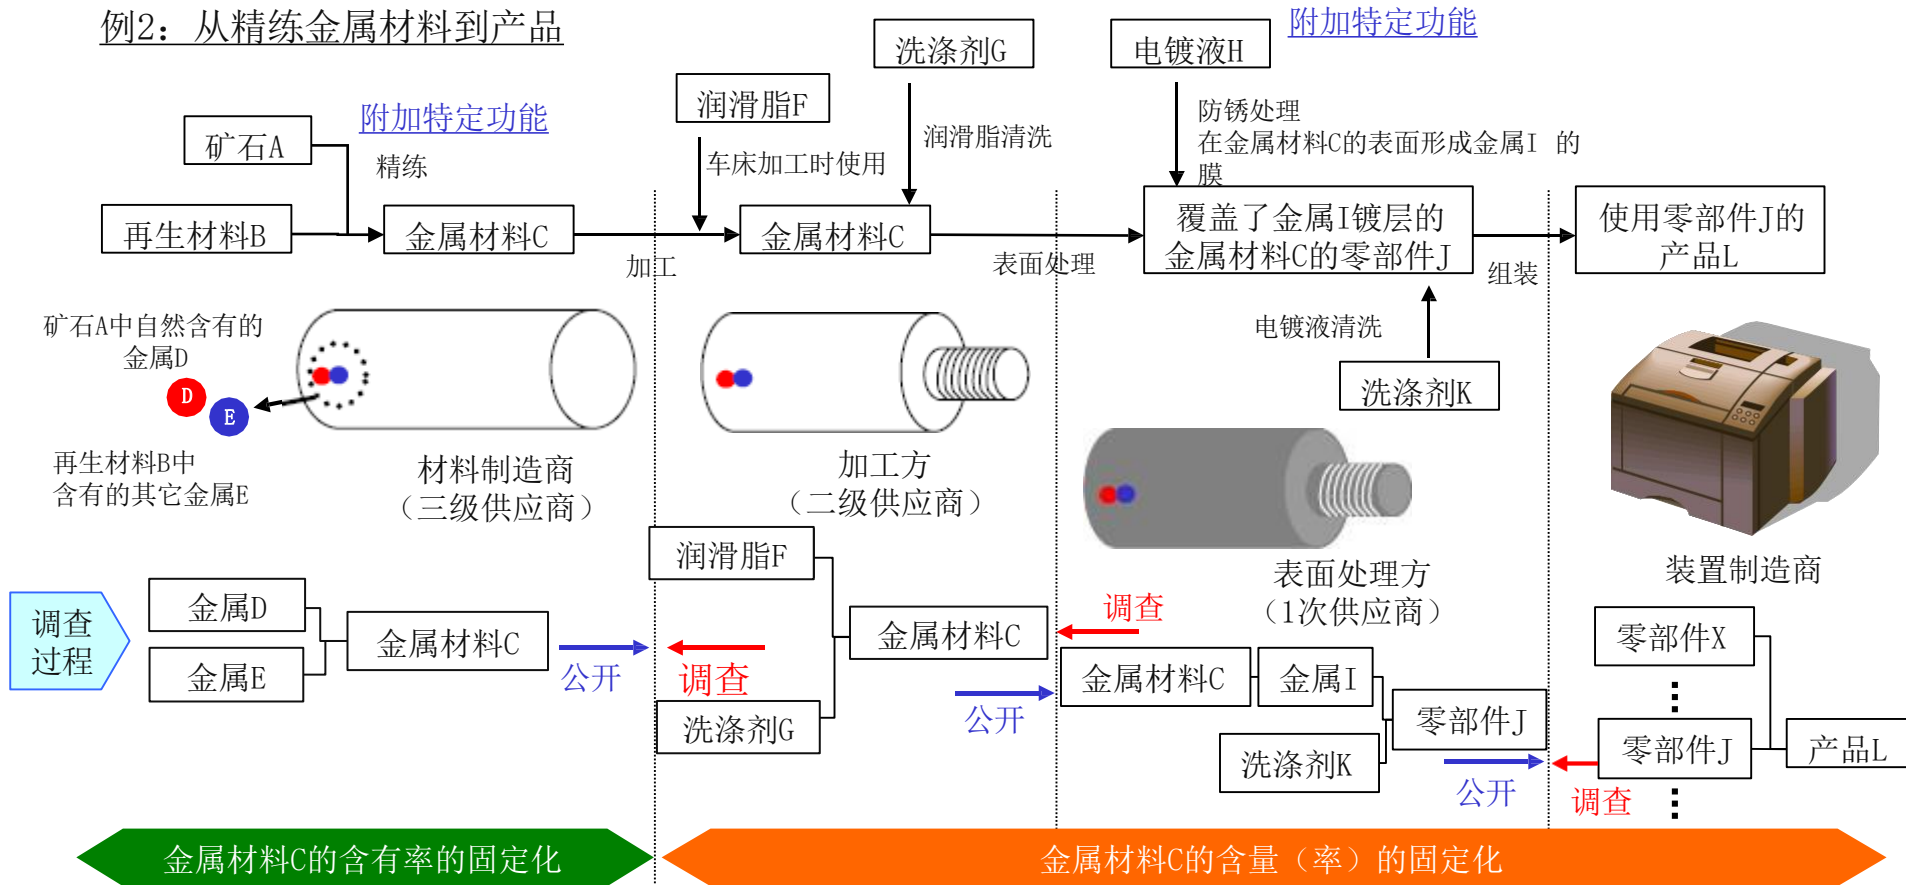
例2：从精练金属材料到产品

附加特定功能

矿石A
再生材料B
精练
金属材料C
加工
润滑脂F
车床加工时使用
洗涤剂G
润滑脂清洗
金属材料C
表面处理
电镀液H
附加特定功能
防锈处理
在金属材料C的表面形成金属I 的膜
覆盖了金属I镀层的金属材料C的零部件J
组装
使用零部件J的产品L

矿石A中自然含有的金属D
D
E
再生材料B中含有的其它金属E
材料制造商
（三级供应商）
加工方
（二级供应商）
电镀液清洗
洗涤剂K
表面处理方
（1次供应商）
装置制造商

调查过程
金属D
金属E
金属材料C
公开
调查
润滑脂F
洗涤剂G
金属材料C
公开
调查
金属材料C
金属I
洗涤剂K
零部件J
公开
调查
零部件X
⋮
零部件J
⋮
产品L

金属材料C的含有率的固定化
金属材料C的含量（率）的固定化